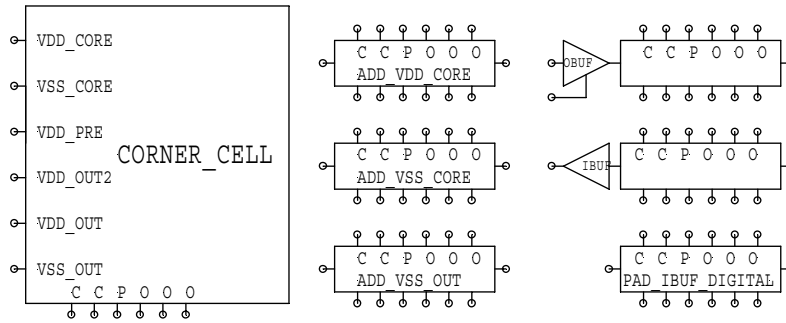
VDD_CORE
VSS_CORE
VDD_PRE
CORNER_CELL
VDD_OUT2
VDD_OUT
VSS_OUT
C C P O O O

C C P O O O
ADD_VDD_CORE

C C P O O O
ADD_VSS_CORE

C C P O O O
ADD_VSS_OUT

OBUF
C C P O O O

IBUF
C C P O O O

C C P O O O
PAD_IBUF_DIGITAL